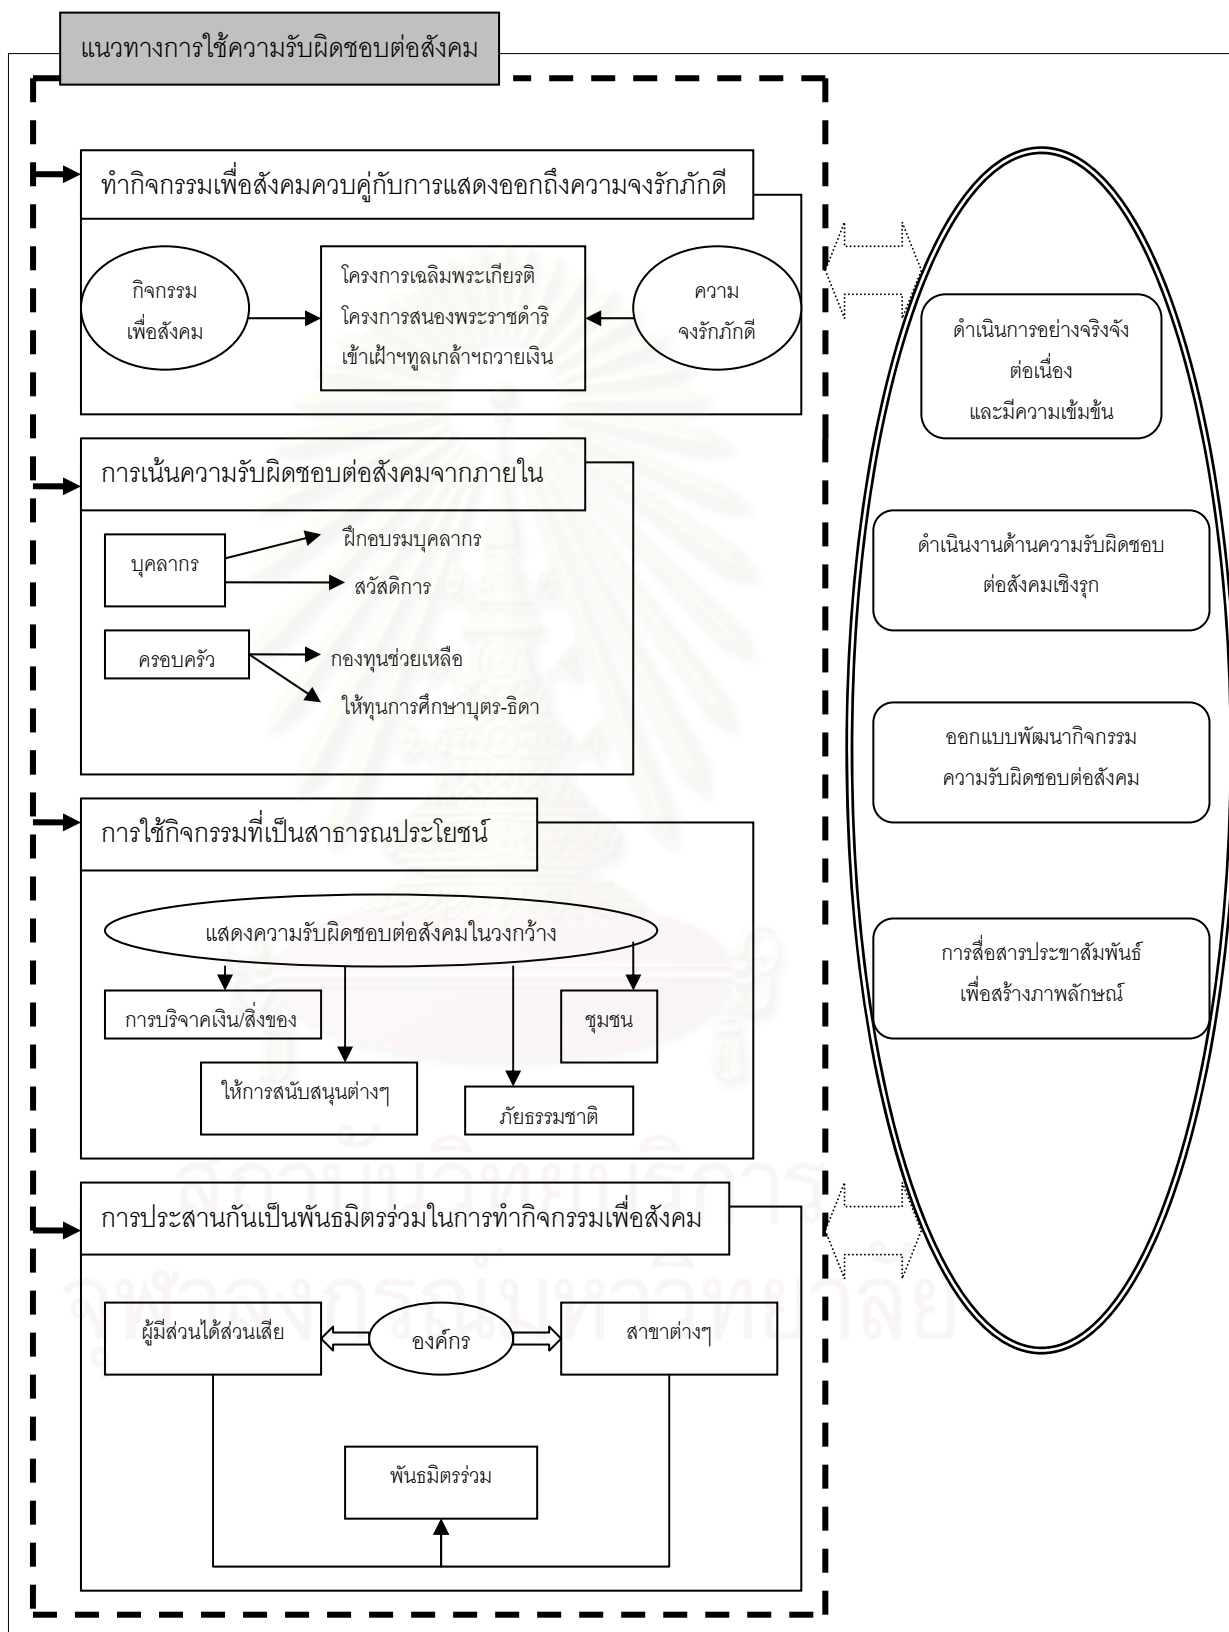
แนวทางการใช้ความรับผิดชอบต่อสังคม

ทำกิจกรรมเพื่อสังคมควบคู่กับการแสดงออกถึงความจงรักภักดี

กิจกรรม เพื่อสังคม

โครงการเฉลิมพระเกียรติ
โครงการสนองพระราชดำริ
เข้าเฝ้าฯทูลเกล้าฯถวายเงิน

ความ จงรักภักดี

การเน้นความรับผิดชอบต่อสังคมจากภายใน

บุคลากร

ฝึกอบรมบุคลากร

สวัสดิการ

ครอบครัว

กองทุนช่วยเหลือ

ให้ทุนการศึกษาบุตร-ธิดา

การใช้กิจกรรมที่เป็นสาธารณประโยชน์

แสดงความรับผิดชอบต่อสังคมในวงกว้าง

การบริจาคเงิน/สิ่งของ

ชุมชน

ให้การสนับสนุนต่างๆ

ภัยธรรมชาติ

การประสานกันเป็นพันธมิตรร่วมในการทำกิจกรรมเพื่อสังคม

ผู้มีส่วนได้ส่วนเสีย

องค์กร

สาขาต่างๆ

พันธมิตรร่วม

ดำเนินการอย่างจริงจัง ต่อเนื่อง และมีความเข้มข้น

ดำเนินงานด้านความรับผิดชอบต่อสังคมเชิงรุก

ออกแบบพัฒนากิจกรรม ความรับผิดชอบต่อสังคม

การสื่อสารประชาสัมพันธ์ เพื่อสร้างภาพลักษณ์